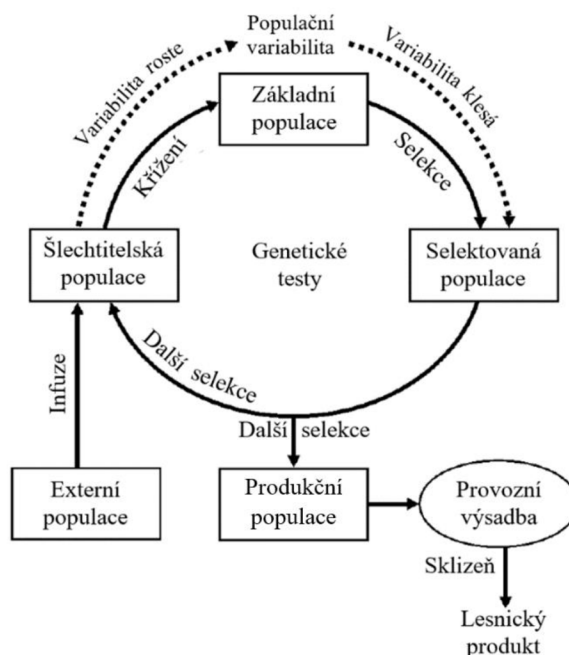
Populační variabilita

Variabilita roste

Variabilita klesá

Základní populace

Křížení

Selekce

Šlechtitelská populace

Genetické testy

Selektovaná populace

Další selekce

Infuze

Další selekce

Externí populace

Produkční populace

Provozní výsadba

Sklizeň

Lesnický produkt